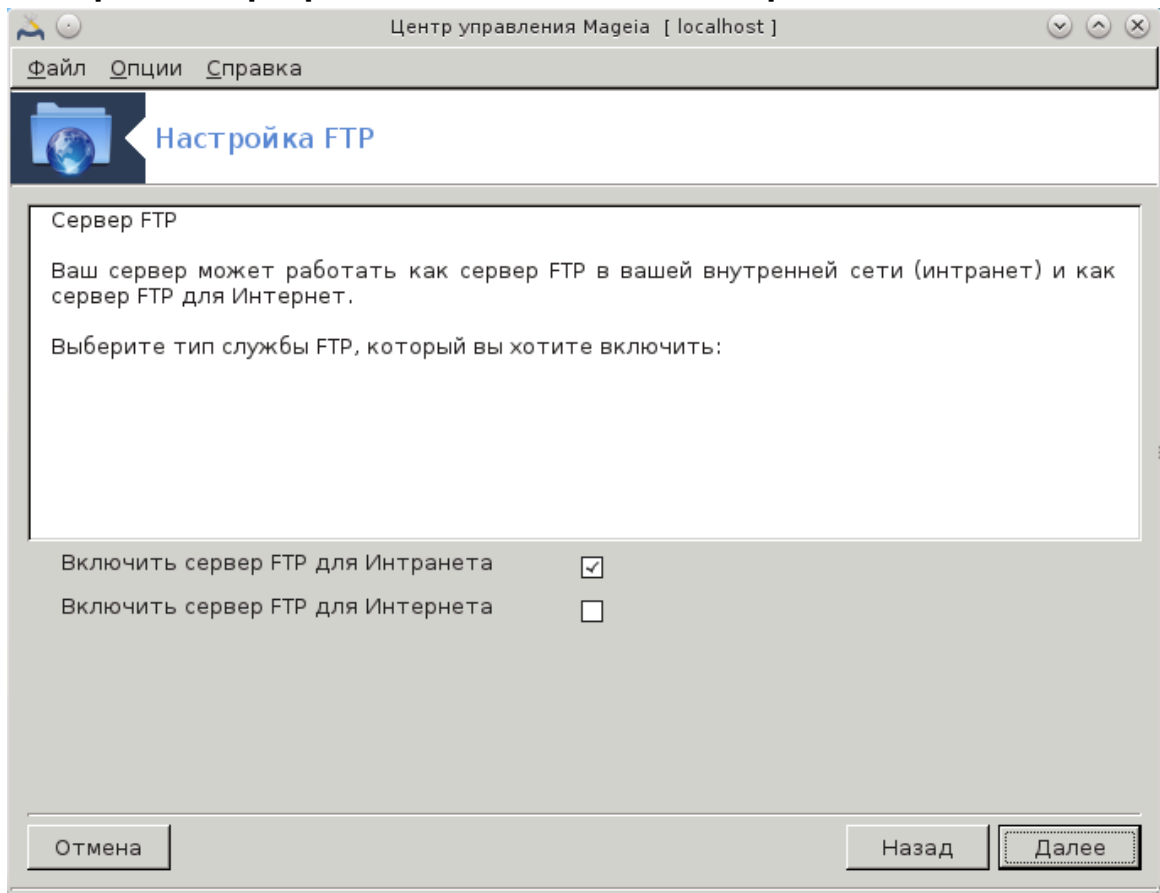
Центр управления Mageia [ localhost ]

Файл Опции Справка

Настройка FTP

Сервер FTP

Ваш сервер может работать как сервер FTP в вашей внутренней сети (интранет) и как сервер FTP для Интернет.

Выберите тип службы FTP, который вы хотите включить:

Включить сервер FTP для Интранета ☑
Включить сервер FTP для Интернета ☐

Отмена

Назад

Далее